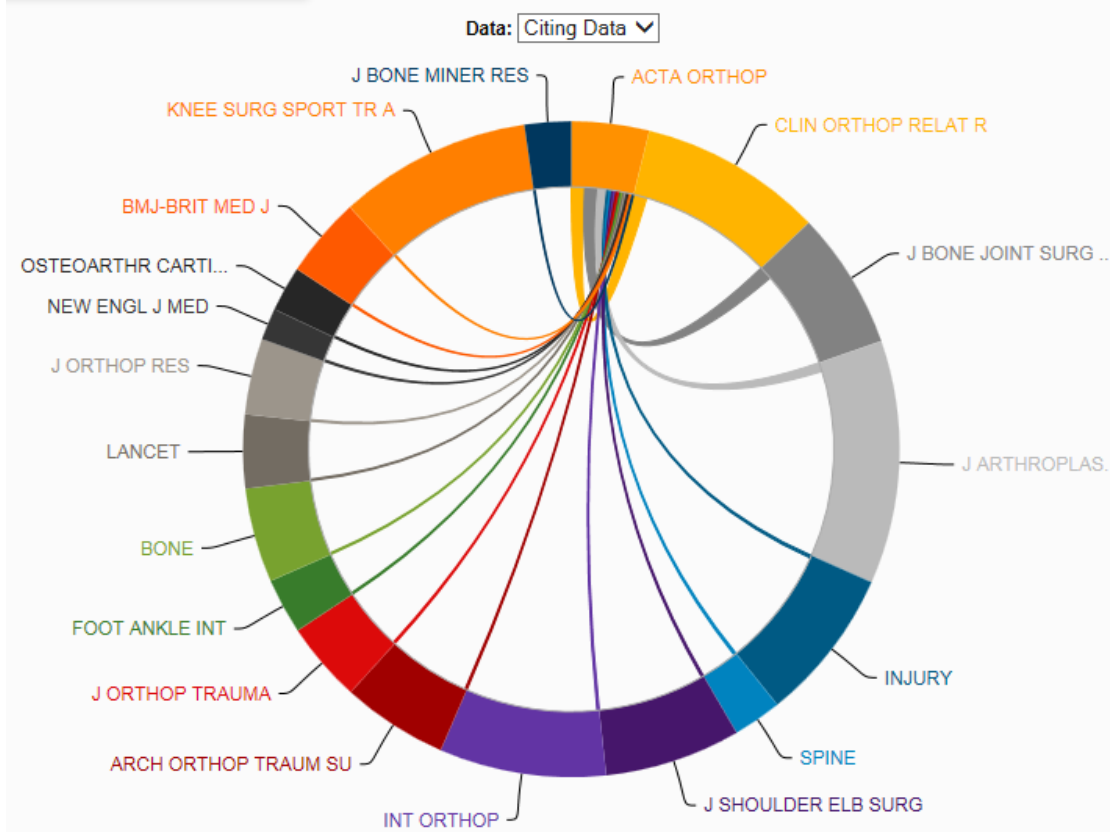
Data: Citing Data

J BONE MINER RES
ACTA ORTHOP
KNEE SURG SPORT TR A
CLIN ORTHOP RELAT R
BMJ-BRIT MED J
J BONE JOINT SURG ..
OSTEOARTHR CARTI...
NEW ENGL J MED
J ORTHOP RES
J ARTHROPLAS.
LANCET
BONE
FOOT ANKLE INT
INJURY
J ORTHOP TRAUMA
SPINE
ARCH ORTHOP TRAUM SU
J SHOULDER ELB SURG
INT ORTHOP